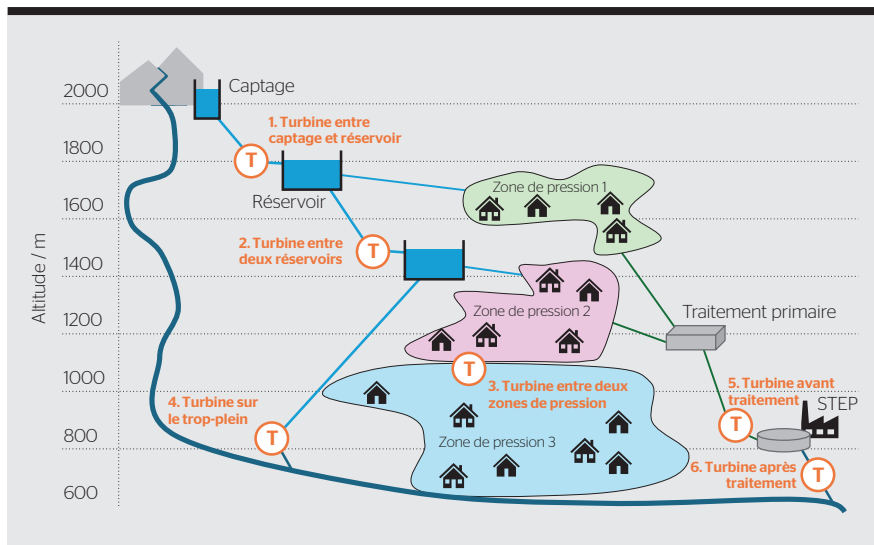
Altitude / m

2000
1800
1600
1400
1200
1000
800
600

Captage

1. Turbine entre captage et réservoir

T

Réservoir

Zone de pression 1

2. Turbine entre deux réservoirs

T

Zone de pression 2

Traitement primaire

T

3. Turbine entre deux zones de pression

4. Turbine sur le trop-plein

T

Zone de pression 3

5. Turbine avant traitement

STEP

T

6. Turbine après traitement

T